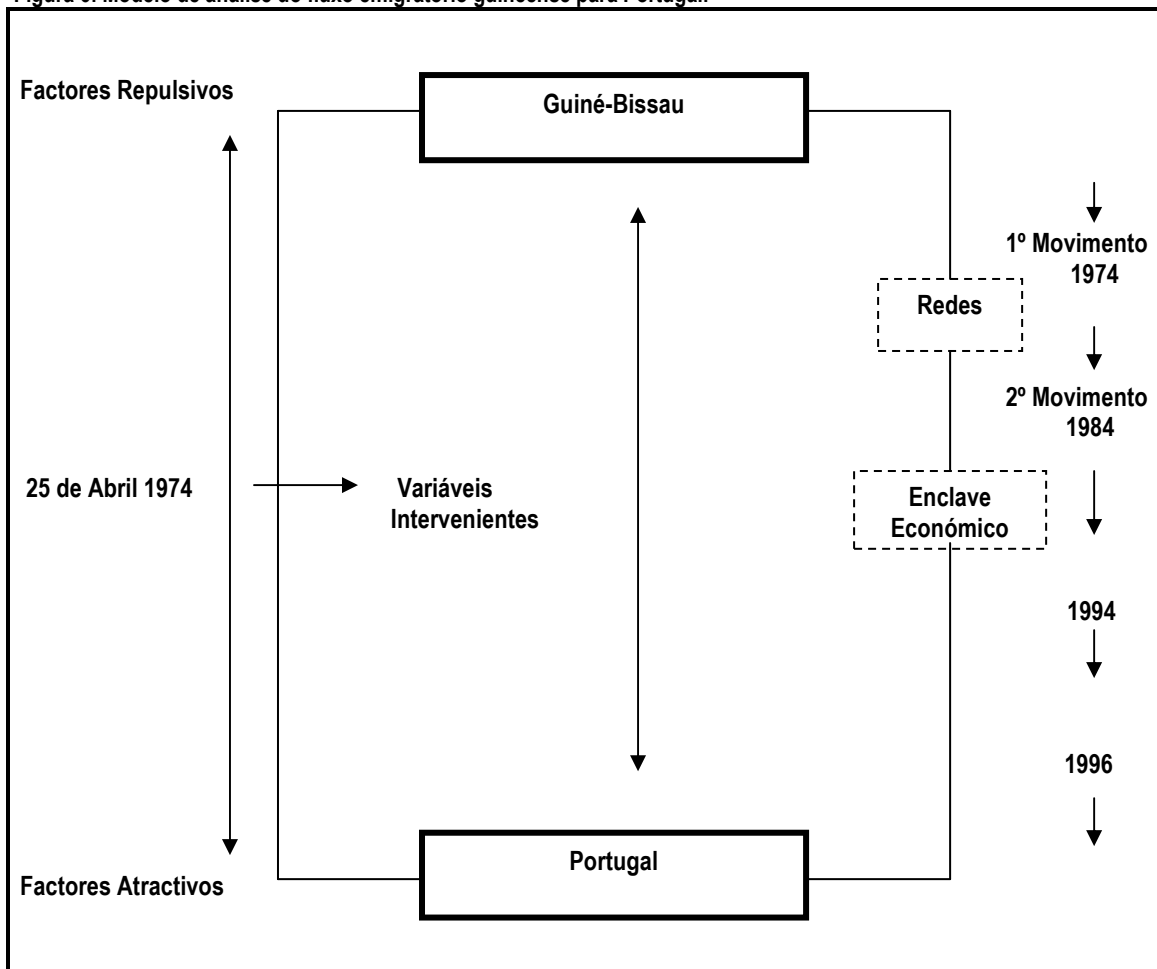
Figura 3: Modelo de análise do fluxo emigratório guineense para Portugal.

Factores Repulsivos

Guiné-Bissau

1º Movimento 1974

Redes

2º Movimento 1984

25 de Abril 1974

Variáveis Intervenientes

Enclave Económico

1994

1996

Portugal

Factores Atractivos